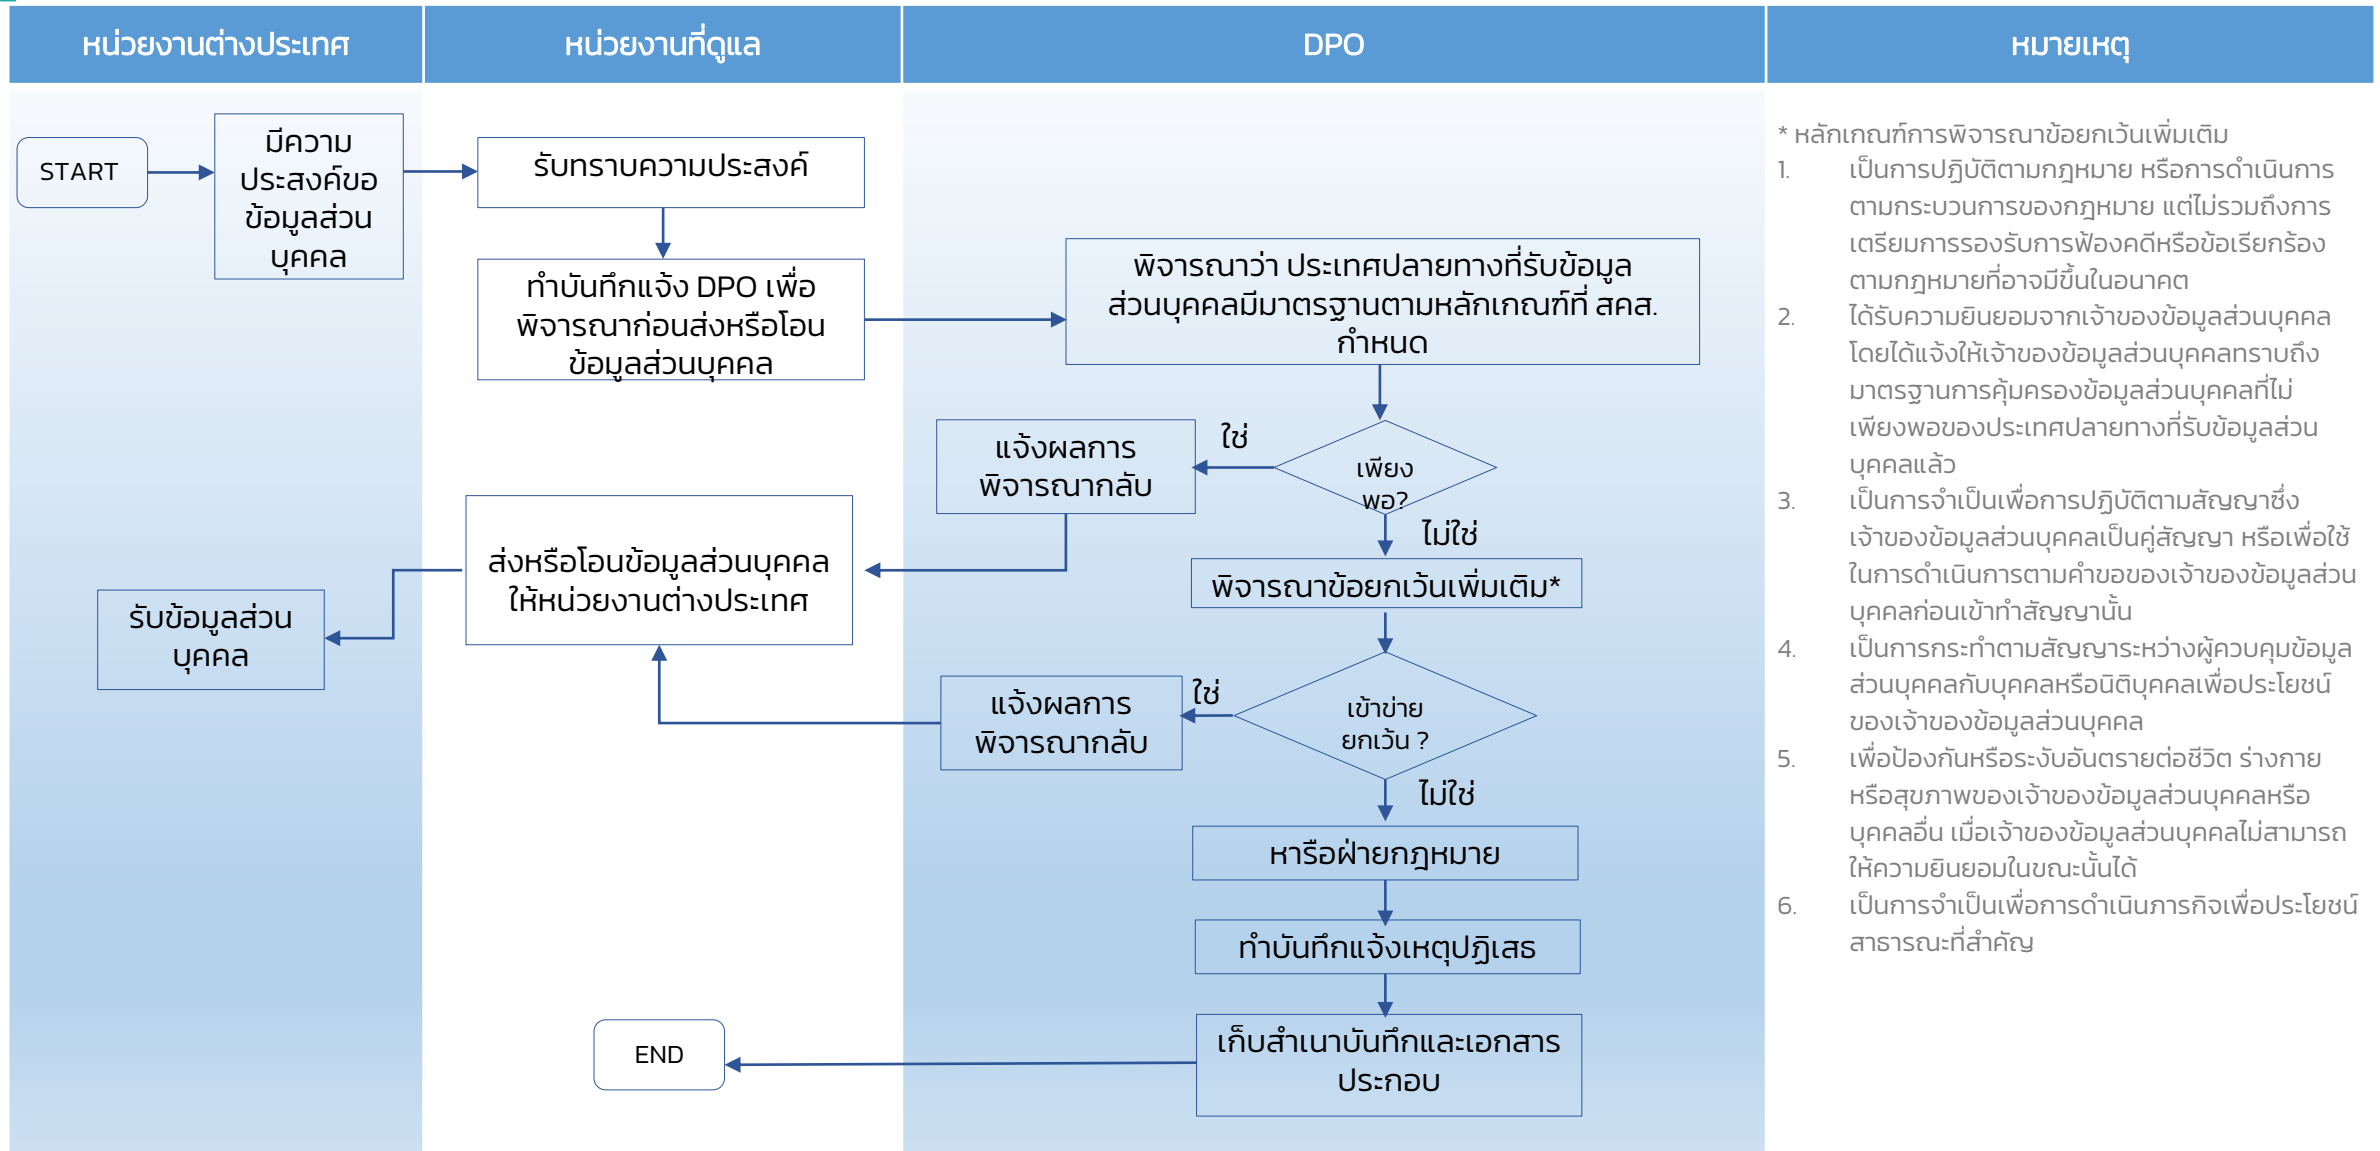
| หน่วยงานต่างประเทศ | หน่วยงานที่ดูแล | DPO | หมายเหตุ |
|---|---|---|---|

START

มีความประสงค์ขอข้อมูลส่วนบุคคล

รับทราบความประสงค์

ทำบันทึกแจ้ง DPO เพื่อพิจารณาก่อนส่งหรือโอนข้อมูลส่วนบุคคล

พิจารณาว่า ประเทศปลายทางที่รับข้อมูลส่วนบุคคลมีมาตรฐานตามหลักเกณฑ์ที่ สคส. กำหนด

แจ้งผลการพิจารณากลับ

ใช่

เพียงพอ?

ไม่ใช่

ส่งหรือโอนข้อมูลส่วนบุคคลให้หน่วยงานต่างประเทศ

พิจารณาข้อยกเว้นเพิ่มเติม*

รับข้อมูลส่วนบุคคล

แจ้งผลการพิจารณากลับ

ใช่

เข้าข่ายยกเว้น ?

ไม่ใช่

หารือฝ่ายกฎหมาย

ทำบันทึกแจ้งเหตุปฏิเสธ

END

เก็บสำเนาบันทึกและเอกสารประกอบ

* หลักเกณฑ์การพิจารณาข้อยกเว้นเพิ่มเติม
1. เป็นการปฏิบัติตามกฎหมาย หรือการดำเนินการตามกระบวนการของกฎหมาย แต่ไม่รวมถึงการเตรียมการรองรับการฟ้องคดีหรือข้อเรียกร้องตามกฎหมายที่อาจมีขึ้นในอนาคต
2. ได้รับความยินยอมจากเจ้าของข้อมูลส่วนบุคคลโดยได้แจ้งให้เจ้าของข้อมูลส่วนบุคคลทราบถึงมาตรฐานการคุ้มครองข้อมูลส่วนบุคคลที่ไม่เพียงพอของประเทศปลายทางที่รับข้อมูลส่วนบุคคลแล้ว
3. เป็นการจำเป็นเพื่อการปฏิบัติตามสัญญาซึ่งเจ้าของข้อมูลส่วนบุคคลเป็นคู่สัญญา หรือเพื่อใช้ในการดำเนินการตามคำขอของเจ้าของข้อมูลส่วนบุคคลก่อนเข้าทำสัญญานั้น
4. เป็นการกระทำตามสัญญาระหว่างผู้ควบคุมข้อมูลส่วนบุคคลกับบุคคลหรือนิติบุคคลเพื่อประโยชน์ของเจ้าของข้อมูลส่วนบุคคล
5. เพื่อป้องกันหรือระงับอันตรายต่อชีวิต ร่างกายหรือสุขภาพของเจ้าของข้อมูลส่วนบุคคลหรือบุคคลอื่น เมื่อเจ้าของข้อมูลส่วนบุคคลไม่สามารถให้ความยินยอมในขณะนั้นได้
6. เป็นการจำเป็นเพื่อการดำเนินภารกิจเพื่อประโยชน์สาธารณะที่สำคัญ